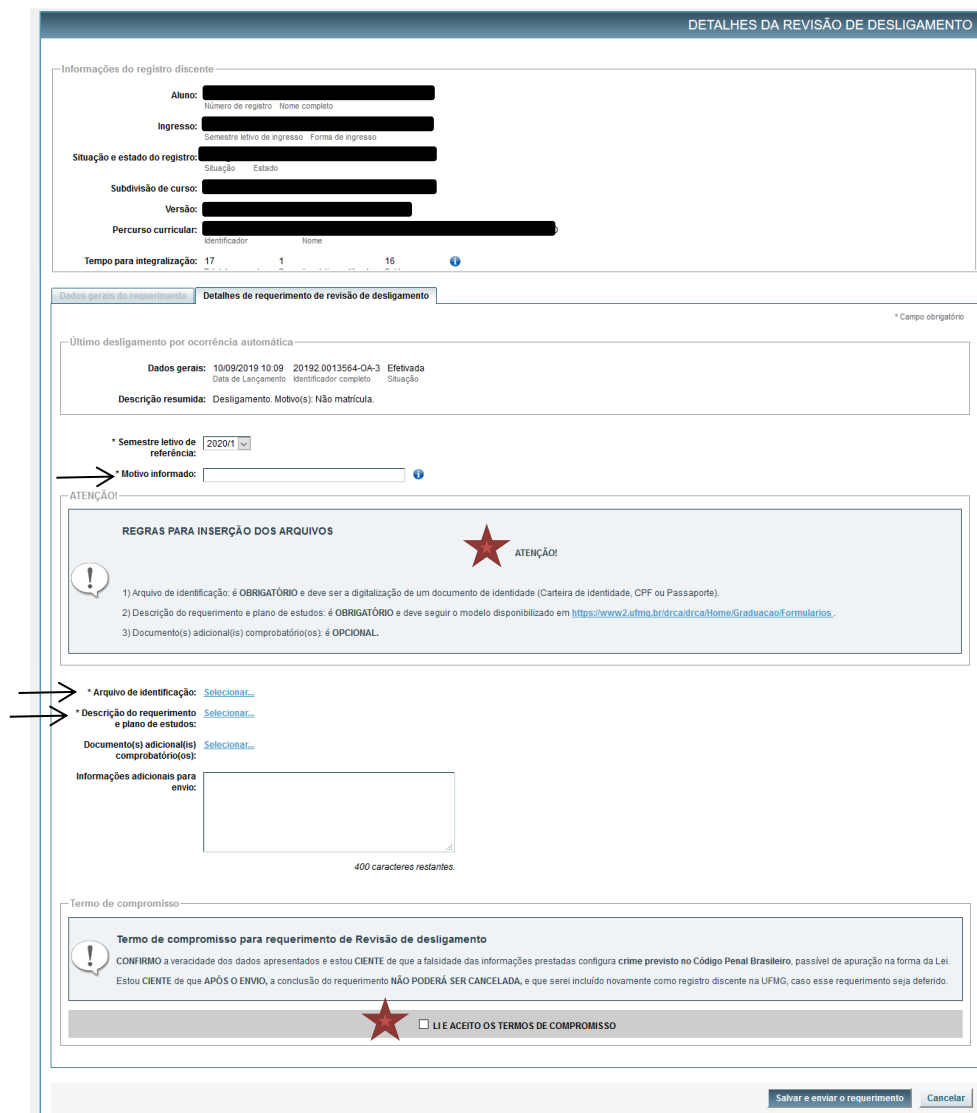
DETALHES DA REVISÃO DE DESLIGAMENTO

Informações do registro discente

Aluno: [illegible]
Número de registro Nome completo

Ingresso: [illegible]
Semestre letivo de ingresso Forma de ingresso

Situação e estado do registro: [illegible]
Situação Estado

Subdivisão de curso: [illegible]

Versão: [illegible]

Percurso curricular: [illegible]
Identificador Nome

Tempo para integralização: 17 1 16

Dados gerais do requerimento | Detalhes de requerimento de revisão de desligamento

* Campo obrigatório

Último desligamento por ocorrência automática

Dados gerais: 10/09/2019 10:09 20192.0013564-OA-3 Efetivada
Data de Lançamento Identificador completo Situação

Descrição resumida: Desligamento. Motivo(s): Não matrícula.

* Semestre letivo de referência: 2020/1

* Motivo informado:

ATENÇÃO!

REGRAS PARA INSERÇÃO DOS ARQUIVOS

ATENÇÃO!

1) Arquivo de identificação: é OBRIGATÓRIO e deve ser a digitalização de um documento de identidade (Carteira de identidade, CPF ou Passaporte).

2) Descrição do requerimento e plano de estudos: é OBRIGATÓRIO e deve seguir o modelo disponibilizado em https://www2.ufmg.br/drca/drca/Home/Graduacao/Formularios .

3) Documento(s) adicional(is) comprobatório(os): é OPCIONAL.

* Arquivo de identificação: Selecionar...

* Descrição do requerimento e plano de estudos: Selecionar...

Documento(s) adicional(is) comprobatório(os): Selecionar...

Informações adicionais para envio:

400 caracteres restantes.

Termo de compromisso

Termo de compromisso para requerimento de Revisão de desligamento

CONFIRMO a veracidade dos dados apresentados e estou CIENTE de que a falsidade das informações prestadas configura crime previsto no Código Penal Brasileiro, passível de apuração na forma da Lei.

Estou CIENTE de que APÓS O ENVIO, a conclusão do requerimento NÃO PODERÁ SER CANCELADA, e que serei incluído novamente como registro discente na UFMG, caso esse requerimento seja deferido.

LI E ACEITO OS TERMOS DE COMPROMISSO

Salvar e enviar o requerimento | Cancelar